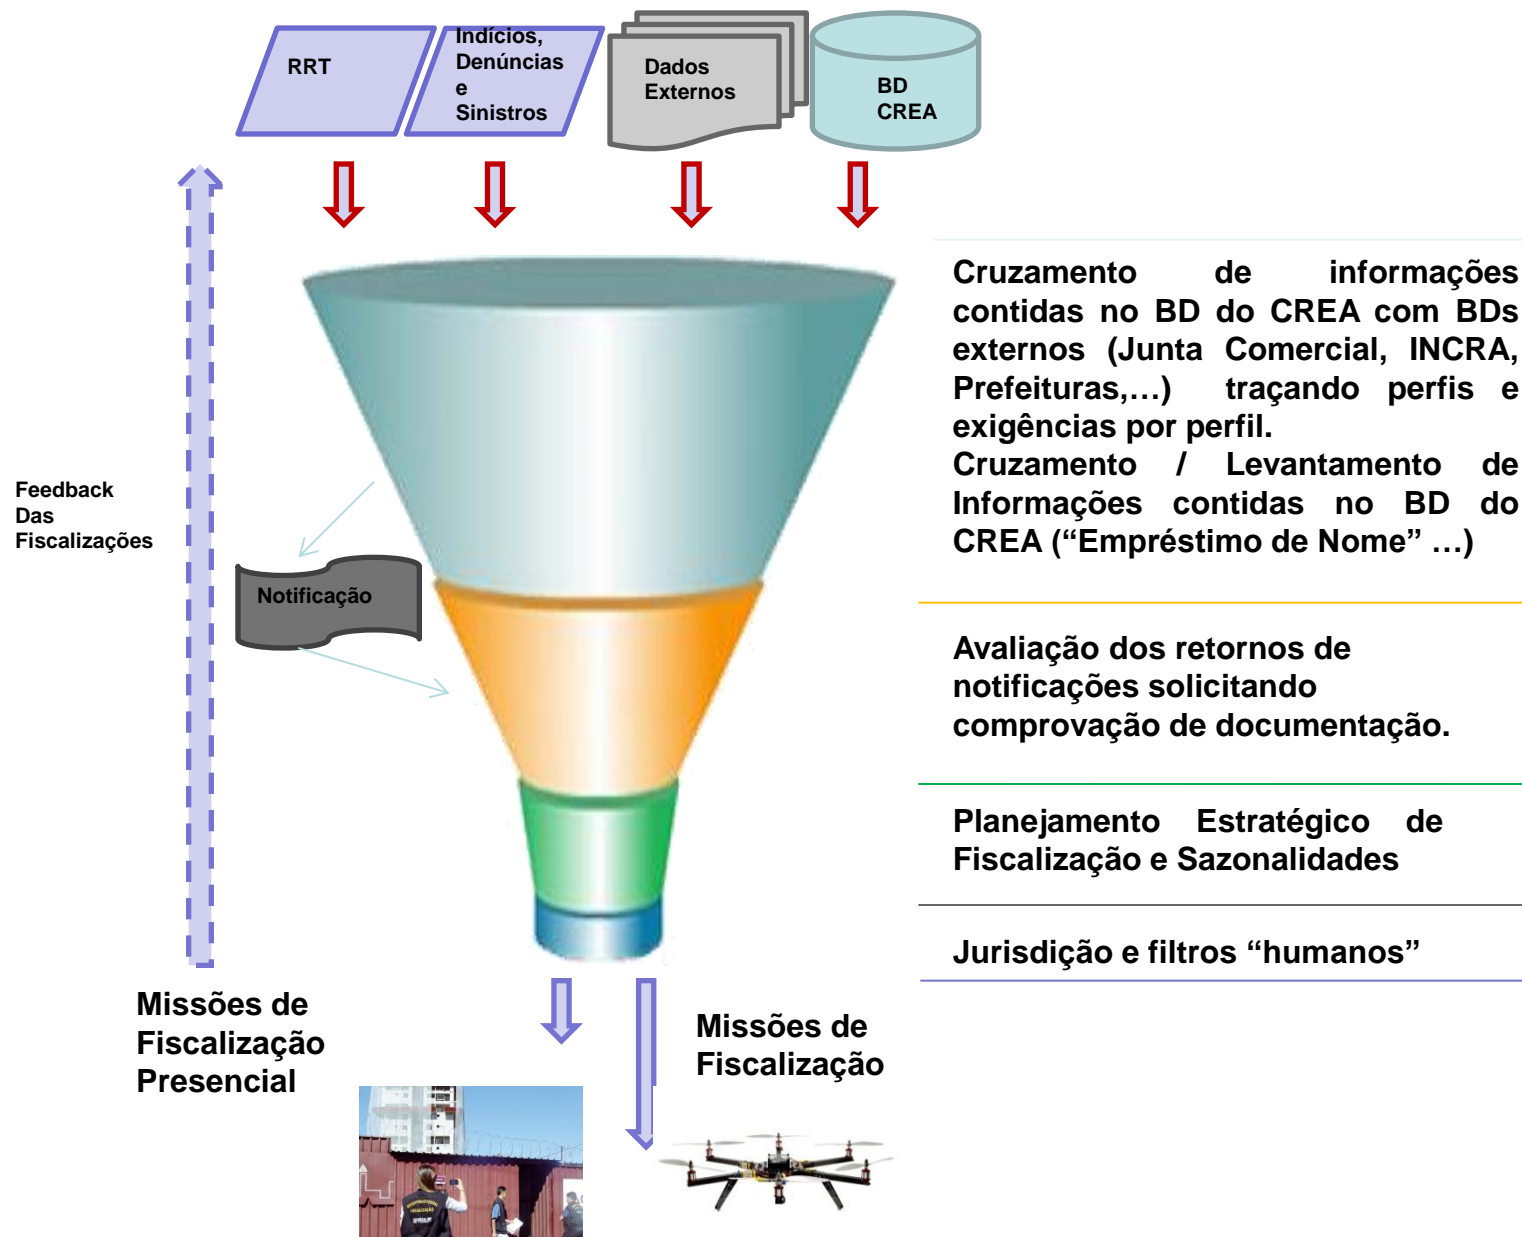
RRT

Indícios, Denúncias e Sinistros

Dados Externos

BD CREA

Feedback Das Fiscalizações

Notificação

Cruzamento de informações contidas no BD do CREA com BDs externos (Junta Comercial, INCRA, Prefeituras,…) traçando perfis e exigências por perfil.
Cruzamento / Levantamento de Informações contidas no BD do CREA (“Empréstimo de Nome” …)

Avaliação dos retornos de notificações solicitando comprovação de documentação.

Planejamento Estratégico de Fiscalização e Sazonalidades

Jurisdição e filtros “humanos”

Missões de Fiscalização Presencial

Missões de Fiscalização